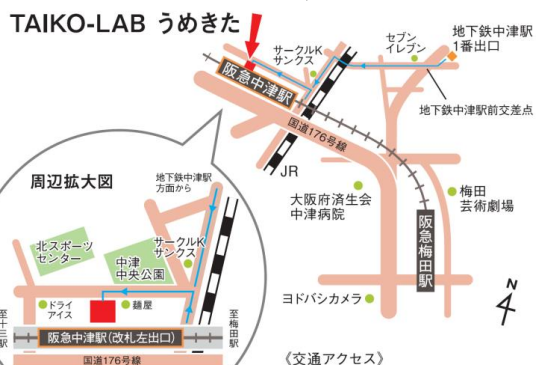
TAIKO-LAB うめきた

サークルK サンクス

セブン イレブン

地下鉄中津駅 1番出口

阪急中津駅

地下鉄中津駅前交差点

国道176号線

JR

周辺拡大図

地下鉄中津駅 方面から

大阪府済生会 中津病院

梅田 芸術劇場

阪急梅田駅

北スポーツ センター

サークルK サンクス

中津 中央公園

ドライ アイス

麺屋

至十三駅

至梅田駅

阪急中津駅(改札左出口)

国道176号線

ヨドバシカメラ

N

《交通アクセス》